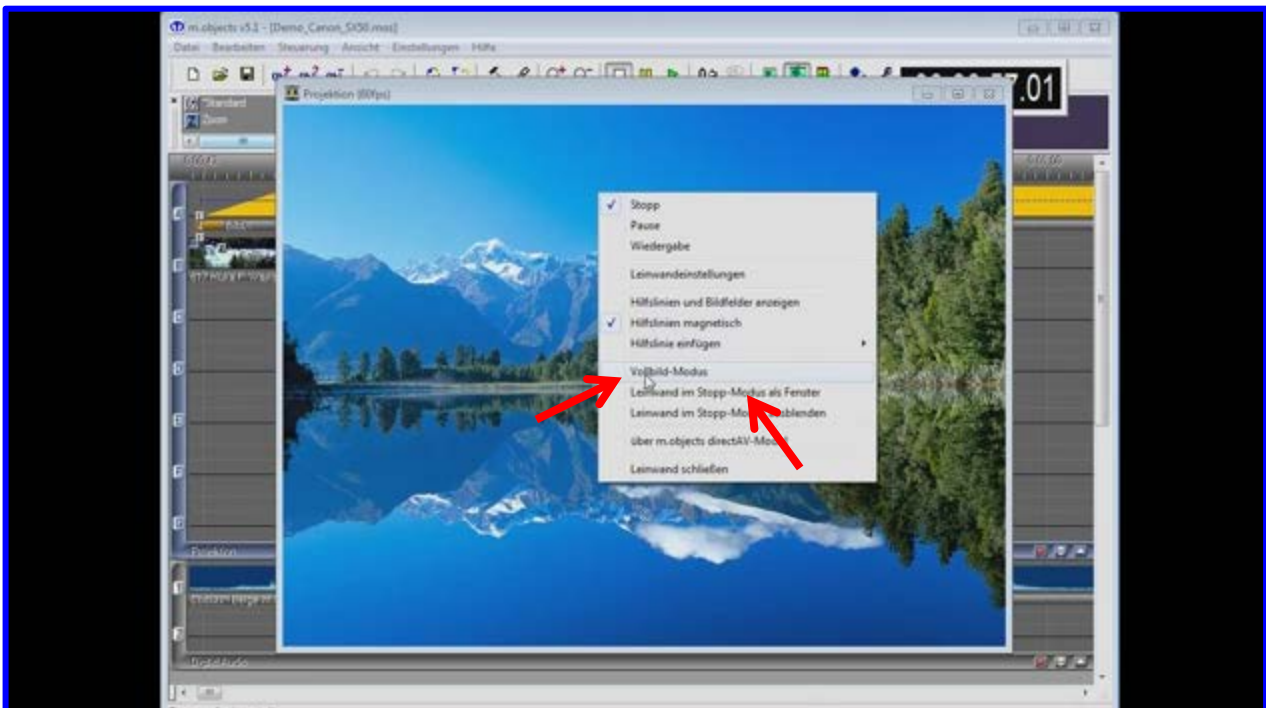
m.objects v5.1 - [Demo_Canon_SX50.mos]

Datei Bearbeiten Steuerung Ansicht Einstellungen Hilfe

7.01

Standard
Zoom

Projektion (60fps)

Stopp
Pause
Wiedergabe

Leinwandeinstellungen

Hilfslinien und Bildfelder anzeigen
Hilfslinien magnetisch
Hilfslinie einfügen

Vollbild-Modus
Leinwand im Stopp-Modus als Fenster
Leinwand im Stopp-Modus ausblenden

über m.objects directAV-Modus

Leinwand schließen

Projektion

Digital Audio